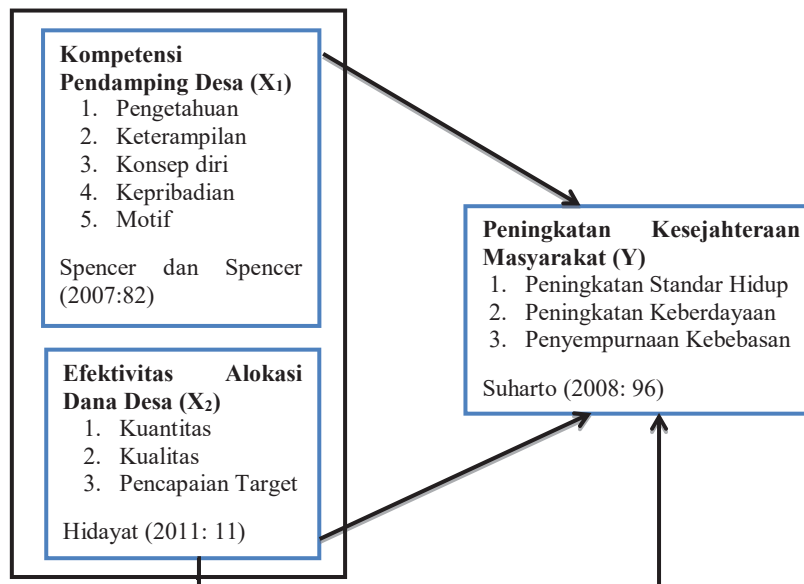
**Kompetensi Pendamping Desa ($X_1$)**
1. Pengetahuan
2. Keterampilan
3. Konsep diri
4. Kepribadian
5. Motif

Spencer dan Spencer (2007:82)

**Efektivitas Alokasi Dana Desa ($X_2$)**
1. Kuantitas
2. Kualitas
3. Pencapaian Target

Hidayat (2011: 11)

**Peningkatan Kesejahteraan Masyarakat (Y)**
1. Peningkatan Standar Hidup
2. Peningkatan Keberdayaan
3. Penyempurnaan Kebebasan

Suharto (2008: 96)